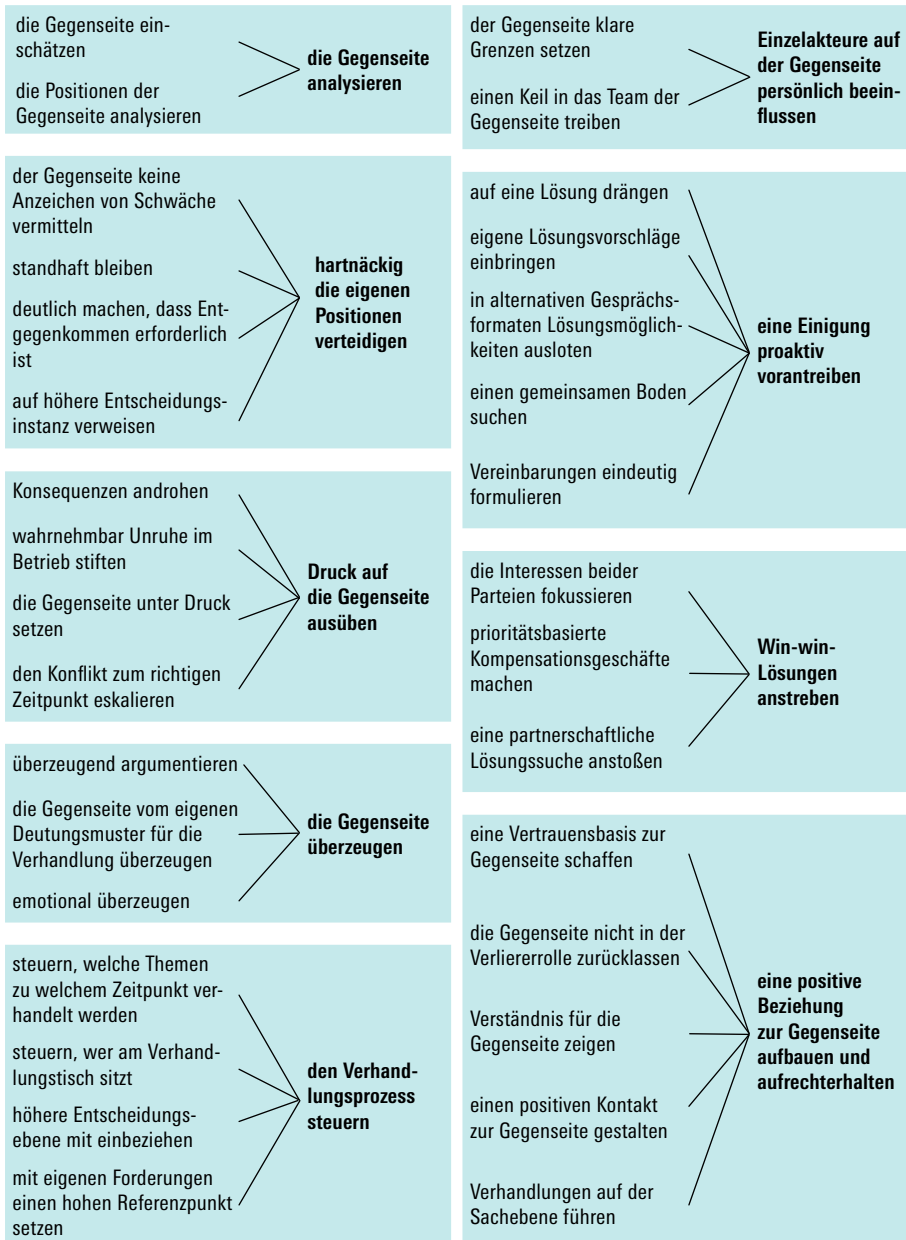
die Gegenseite einschätzen

die Positionen der Gegenseite analysieren

**die Gegenseite analysieren**

der Gegenseite keine Anzeichen von Schwäche vermitteln

standhaft bleiben

deutlich machen, dass Entgegenkommen erforderlich ist

auf höhere Entscheidungsinstanz verweisen

**hartnäckig die eigenen Positionen verteidigen**

Konsequenzen androhen

wahrnehmbar Unruhe im Betrieb stiften

die Gegenseite unter Druck setzen

den Konflikt zum richtigen Zeitpunkt eskalieren

**Druck auf die Gegenseite ausüben**

überzeugend argumentieren

die Gegenseite vom eigenen Deutungsmuster für die Verhandlung überzeugen

emotional überzeugen

**die Gegenseite überzeugen**

steuern, welche Themen zu welchem Zeitpunkt verhandelt werden

steuern, wer am Verhandlungstisch sitzt

höhere Entscheidungsebene mit einbeziehen

mit eigenen Forderungen einen hohen Referenzpunkt setzen

**den Verhandlungsprozess steuern**

der Gegenseite klare Grenzen setzen

einen Keil in das Team der Gegenseite treiben

**Einzelakteure auf der Gegenseite persönlich beeinflussen**

auf eine Lösung drängen

eigene Lösungsvorschläge einbringen

in alternativen Gesprächsformaten Lösungsmöglichkeiten ausloten

einen gemeinsamen Boden suchen

Vereinbarungen eindeutig formulieren

**eine Einigung proaktiv vorantreiben**

die Interessen beider Parteien fokussieren

prioritätsbasierte Kompensationsgeschäfte machen

eine partnerschaftliche Lösungssuche anstoßen

**Win-win-Lösungen anstreben**

eine Vertrauensbasis zur Gegenseite schaffen

die Gegenseite nicht in der Verliererrolle zurücklassen

Verständnis für die Gegenseite zeigen

einen positiven Kontakt zur Gegenseite gestalten

Verhandlungen auf der Sachebene führen

**eine positive Beziehung zur Gegenseite aufbauen und aufrechterhalten**